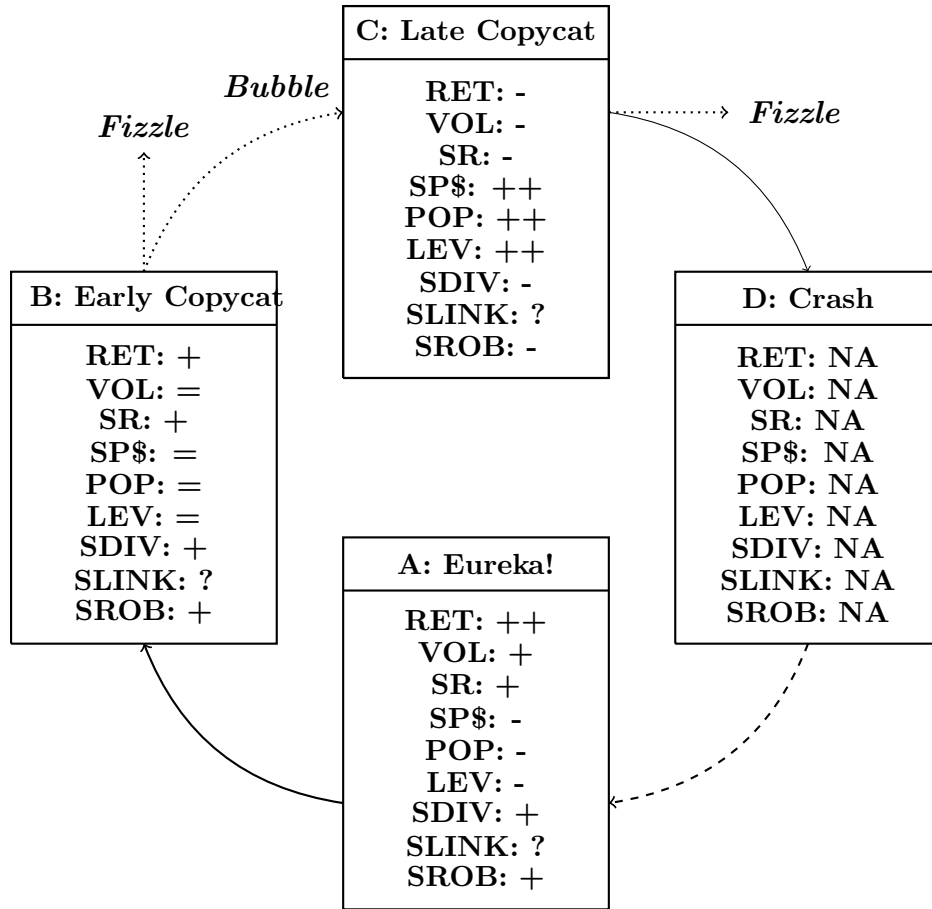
C: Late Copycat

RET: -
VOL: -
SR: -
SP\$: ++
POP: ++
LEV: ++
SDIV: -
SLINK: ?
SROB: -

Bubble

Fizzle

Fizzle

B: Early Copycat

RET: +
VOL: =
SR: +
SP\$: =
POP: =
LEV: =
SDIV: +
SLINK: ?
SROB: +

D: Crash

RET: NA
VOL: NA
SR: NA
SP\$: NA
POP: NA
LEV: NA
SDIV: NA
SLINK: NA
SROB: NA

A: Eureka!

RET: ++
VOL: +
SR: +
SP\$: -
POP: -
LEV: -
SDIV: +
SLINK: ?
SROB: +